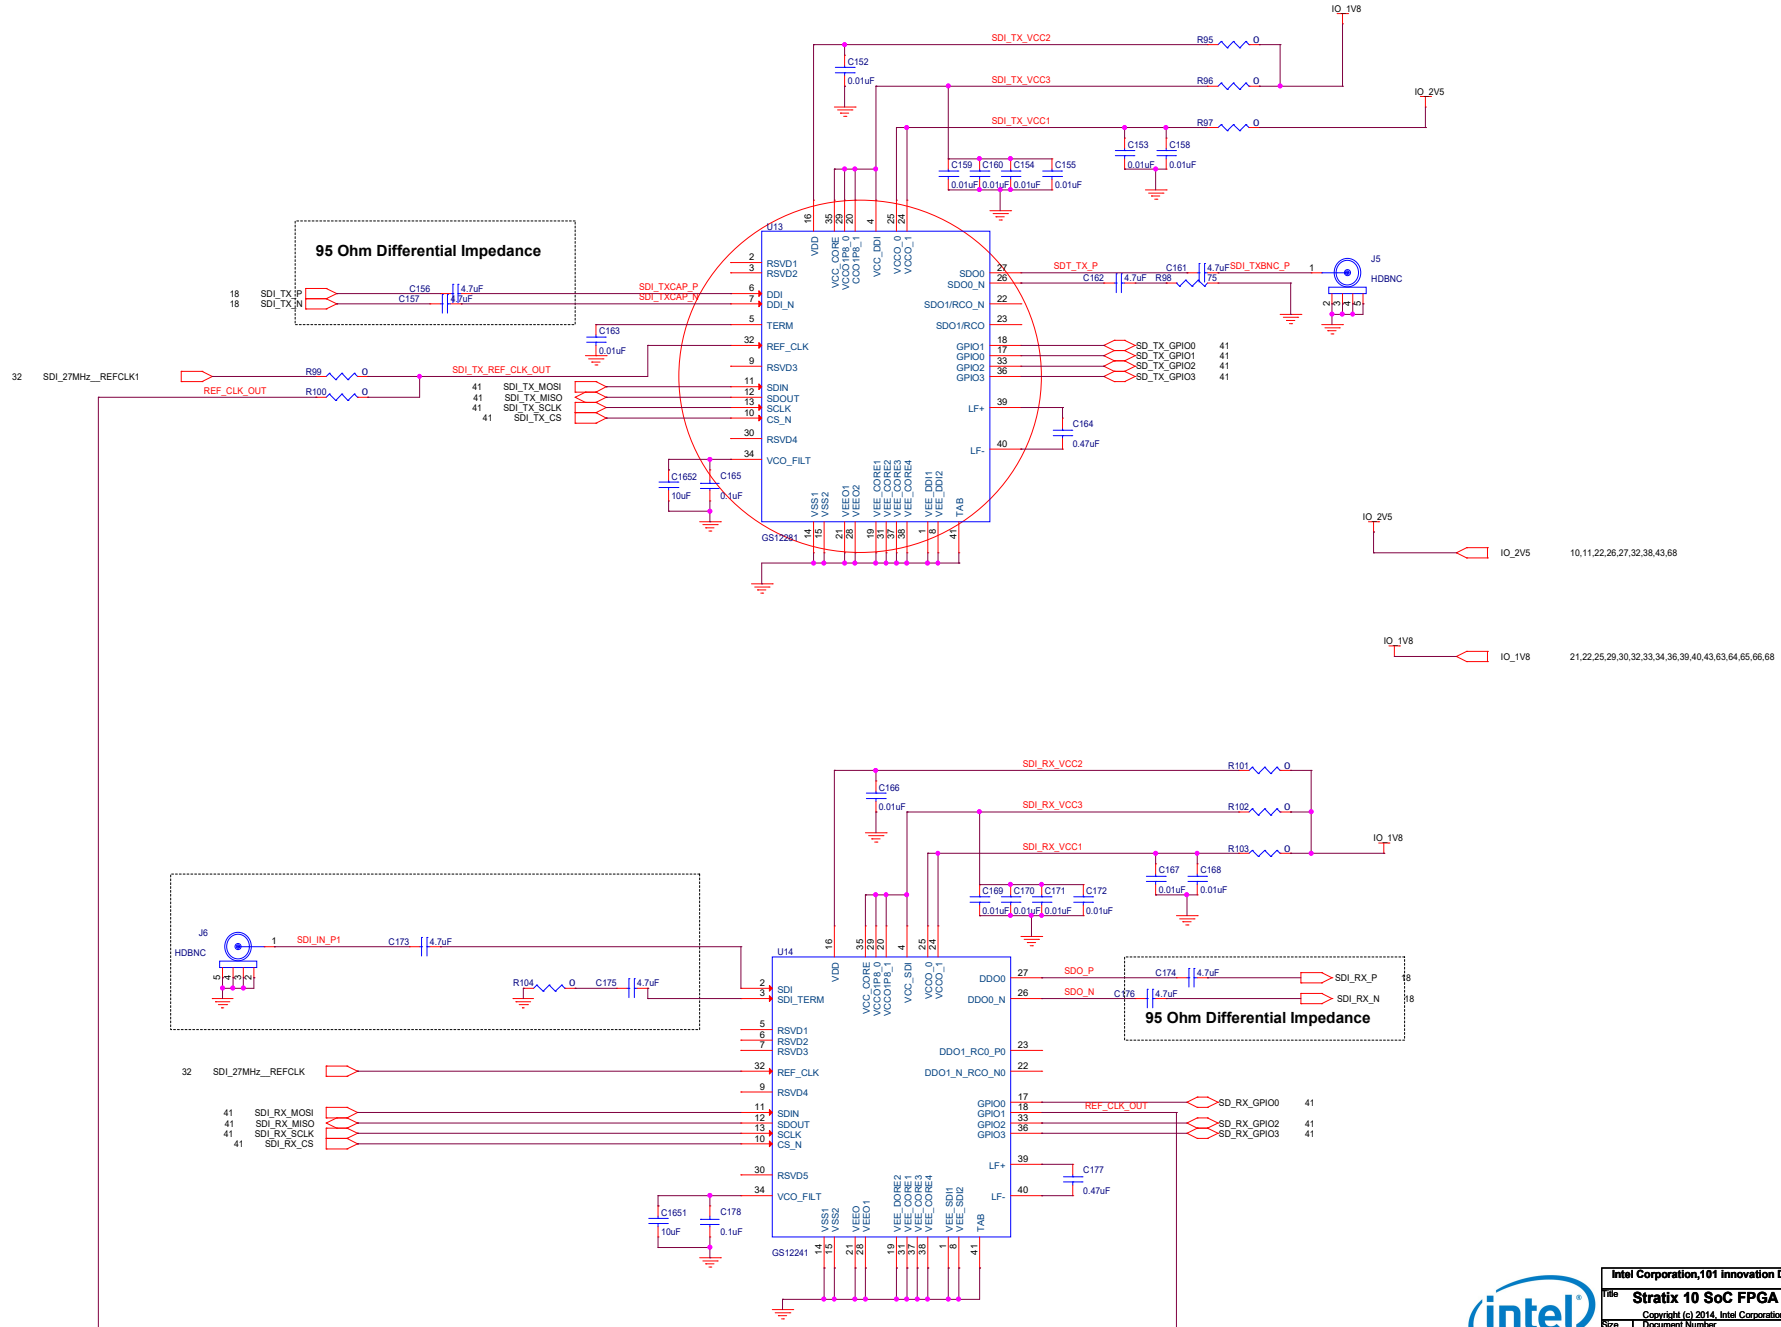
IO_1V8
SDI_TX_VCC2
R95 0
C152
0.01uF
SDI_TX_VCC3
R96 0
IO_2V5
SDI_TX_VCC1
R97 0
C159 C160 C154 C155
0.01uF 0.01uF 0.01uF 0.01uF
C153 C158
0.01uF 0.01uF
U13
16 35 29 20 4 25 24
VDD
VCC_CORE
VCCO1P8_0
VCCO1P8_1
VCC_DDI
VCCO_0
VCCO_1
95 Ohm Differential Impedance
2 RSVD1
3 RSVD2
18 SDI_TX_P
18 SDI_TX_N
C156 4.7uF
C157 4.7uF
SDI_TXCAP_P
SDI_TXCAP_N
6 DDI
7 DDI_N
5 TERM
C163
0.01uF
32 REF_CLK
9 RSVD3
32 SDI_27MHz__REFCLK1
R99 0
SDI_TX_REF_CLK_OUT
REF_CLK_OUT
R100 0
41 SDI_TX_MOSI
41 SDI_TX_MISO
41 SDI_TX_SCLK
41 SDI_TX_CS
11 SDIN
12 SDOUT
13 SCLK
10 CS_N
30 RSVD4
34 VCO_FILT
C1652
10uF
C165
0.1uF
SDO0 27
SDO0_N 26
SDT_TX_P
C161 4.7uF
SDI_TXBNC_P
C162 4.7uF
R98 75
1
J5
HDBNC
2 3 4 5
SDO1/RCO_N 22
SDO1/RCO 23
GPIO1 18
GPIO0 17
GPIO2 33
GPIO3 36
SD_TX_GPIO0 41
SD_TX_GPIO1 41
SD_TX_GPIO2 41
SD_TX_GPIO3 41
LF+ 39
C164
0.47uF
LF- 40
VSS1 VSS2 VEE01 VEE02 VEE_CORE1 VEE_CORE2 VEE_CORE3 VEE_CORE4 VEE_DDI1 VEE_DDI2 TAB
GS12281
14 15 21 28 19 31 37 38 1 8 41
IO_2V5
IO_2V5 10,11,22,26,27,32,38,43,68
IO_1V8
IO_1V8 21,22,25,29,30,32,33,34,36,39,40,43,63,64,65,66,68
SDI_RX_VCC2
R101 0
C166
0.01uF
SDI_RX_VCC3
R102 0
IO_1V8
SDI_RX_VCC1
R103 0
C167 C168
0.01uF 0.01uF
C169 C170 C171 C172
0.01uF 0.01uF 0.01uF 0.01uF
J6
HDBNC
1 SDI_IN_P1
C173 4.7uF
5 4 3 2
U14
16 35 29 20 4 25 24
VDD
VCC_CORE
VCCO1P8_0
VCCO1P8_1
VCC_SDI
VCCO_0
VCCO_1
R104 0
C175 4.7uF
2 SDI
3 SDI_TERM
DDO0 27
DDO0_N 26
SDO_P
C174 4.7uF
SDI_RX_P 18
SDO_N
C176 4.7uF
SDI_RX_N 18
95 Ohm Differential Impedance
5 RSVD1
6 RSVD2
7 RSVD3
DDO1_RC0_P0 23
DDO1_N_RCO_N0 22
32 SDI_27MHz__REFCLK
32 REF_CLK
9 RSVD4
GPIO0 17
GPIO1 18
GPIO2 33
GPIO3 36
REF_CLK_OUT
SD_RX_GPIO0 41
SD_RX_GPIO2 41
SD_RX_GPIO3 41
41 SDI_RX_MOSI
41 SDI_RX_MISO
41 SDI_RX_SCLK
41 SDI_RX_CS
11 SDIN
12 SDOUT
13 SCLK
10 CS_N
30 RSVD5
34 VCO_FILT
LF+ 39
C177
0.47uF
LF- 40
C1651
10uF
C178
0.1uF
VSS1 VSS2 VEEO VEEO1 VEE_DORE2 VEE_CORE1 VEE_CORE3 VEE_CORE4 VEE_SDI1 VEE_SDI2 TAB
GS12241
14 15 21 28 19 31 37 38 1 8 41
intel
Intel Corporation,101 innovation D
Title
Stratix 10 SoC FPGA
Copyright (c) 2014, Intel Corporatio
Size Document Number